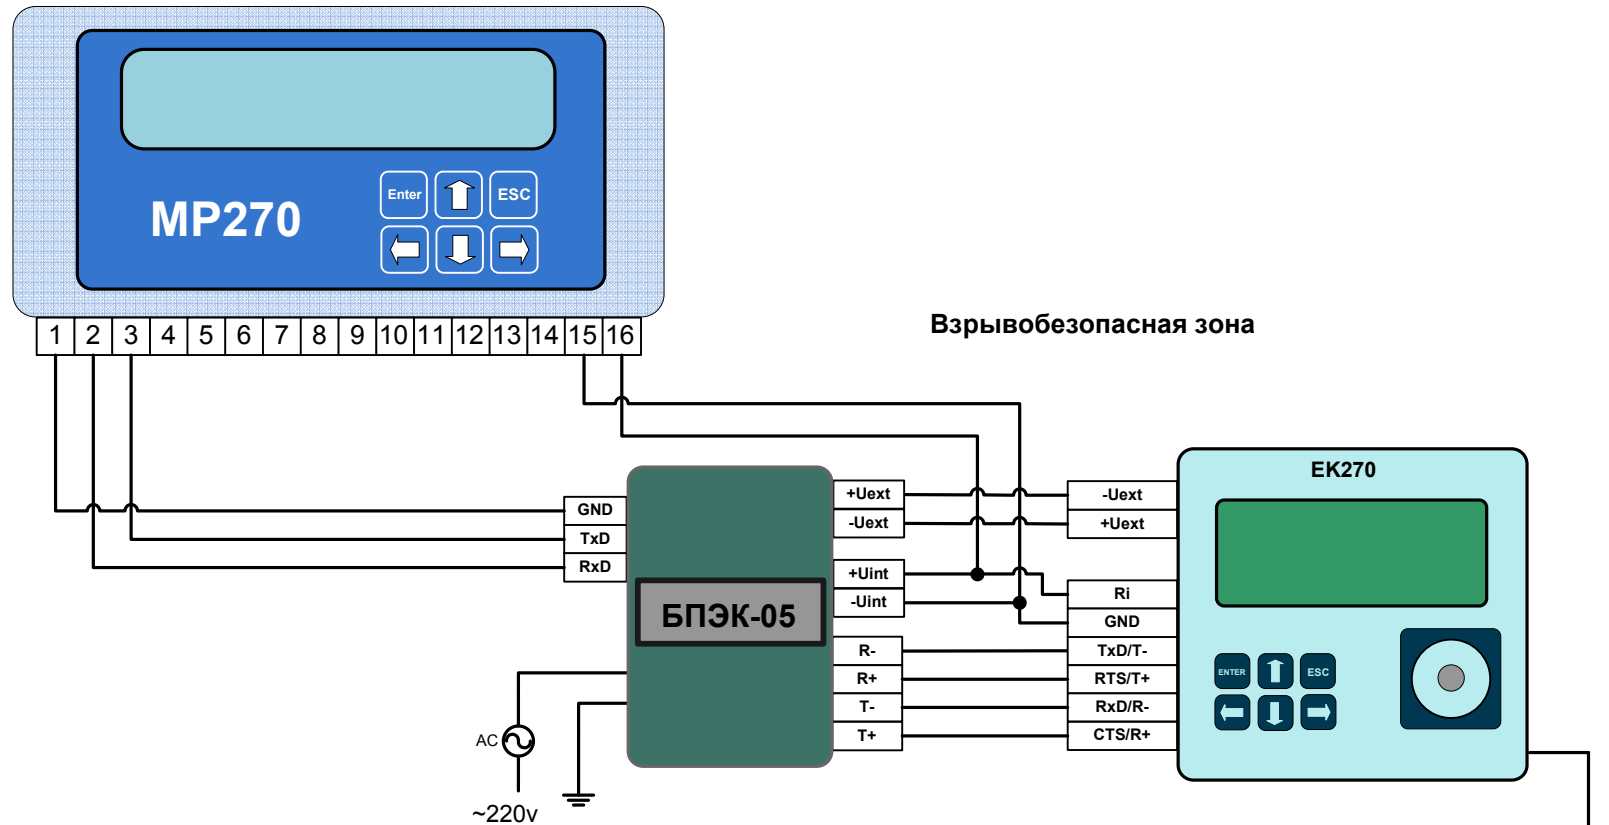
MP270

Enter
ESC

1 2 3 4 5 6 7 8 9 10 11 12 13 14 15 16

Взрывобезопасная зона

GND
TxD
RxD

БПЭК-05

+Uext
-Uext
+Uint
-Uint
R-
R+
T-
T+

AC
~220v

EK270

-Uext
+Uext
Ri
GND
TxD/T-
RTS/T+
RxD/R-
CTS/R+

ENTER
ESC